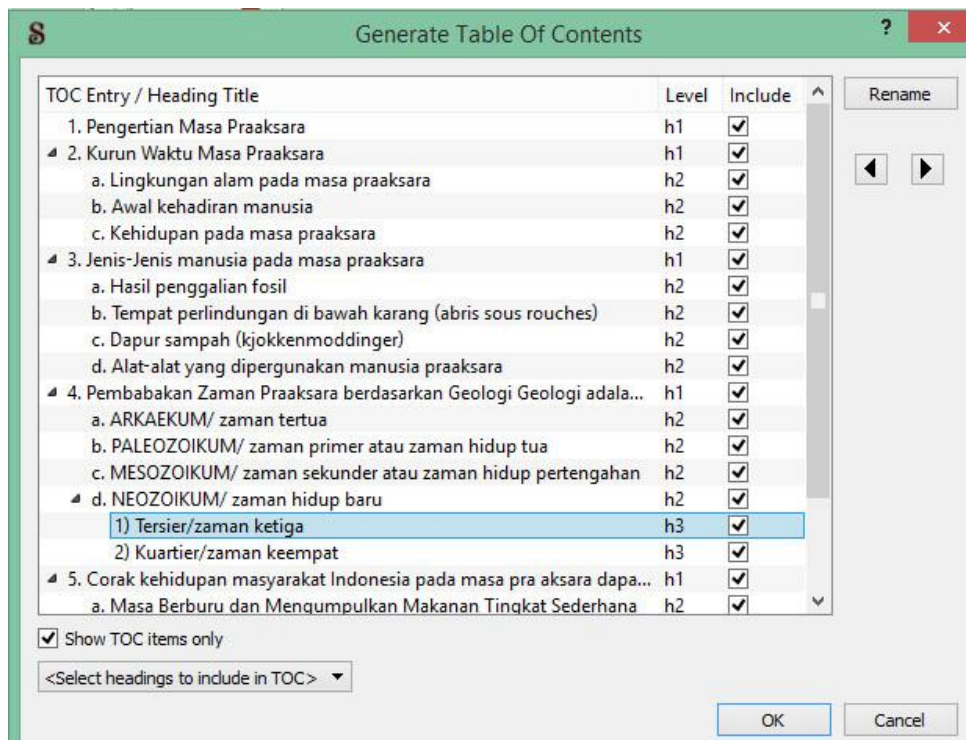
S Generate Table Of Contents ? ×

| TOC Entry / Heading Title | Level | Include |
|---|---|---|
| 1. Pengertian Masa Praaksara | h1 | ✓ |
| 2. Kurun Waktu Masa Praaksara | h1 | ✓ |
| a. Lingkungan alam pada masa praaksara | h2 | ✓ |
| b. Awal kehadiran manusia | h2 | ✓ |
| c. Kehidupan pada masa praaksara | h2 | ✓ |
| 3. Jenis-Jenis manusia pada masa praaksara | h1 | ✓ |
| a. Hasil penggalian fosil | h2 | ✓ |
| b. Tempat perlindungan di bawah karang (abris sous rouches) | h2 | ✓ |
| c. Dapur sampah (kjokkenmoddinger) | h2 | ✓ |
| d. Alat-alat yang dipergunakan manusia praaksara | h2 | ✓ |
| 4. Pembabakan Zaman Praaksara berdasarkan Geologi Geologi adala... | h1 | ✓ |
| a. ARKAEKUM/ zaman tertua | h2 | ✓ |
| b. PALEOZOIKUM/ zaman primer atau zaman hidup tua | h2 | ✓ |
| c. MESOZOIKUM/ zaman sekunder atau zaman hidup pertengahan | h2 | ✓ |
| d. NEOZOIKUM/ zaman hidup baru | h2 | ✓ |
| 1) Tersier/zaman ketiga | h3 | ✓ |
| 2) Kuartier/zaman keempat | h3 | ✓ |
| 5. Corak kehidupan masyarakat Indonesia pada masa pra aksara dapa... | h1 | ✓ |
| a. Masa Berburu dan Mengumpulkan Makanan Tingkat Sederhana | h2 | ✓ |

Rename

✓ Show TOC items only

<Select headings to include in TOC>

OK Cancel